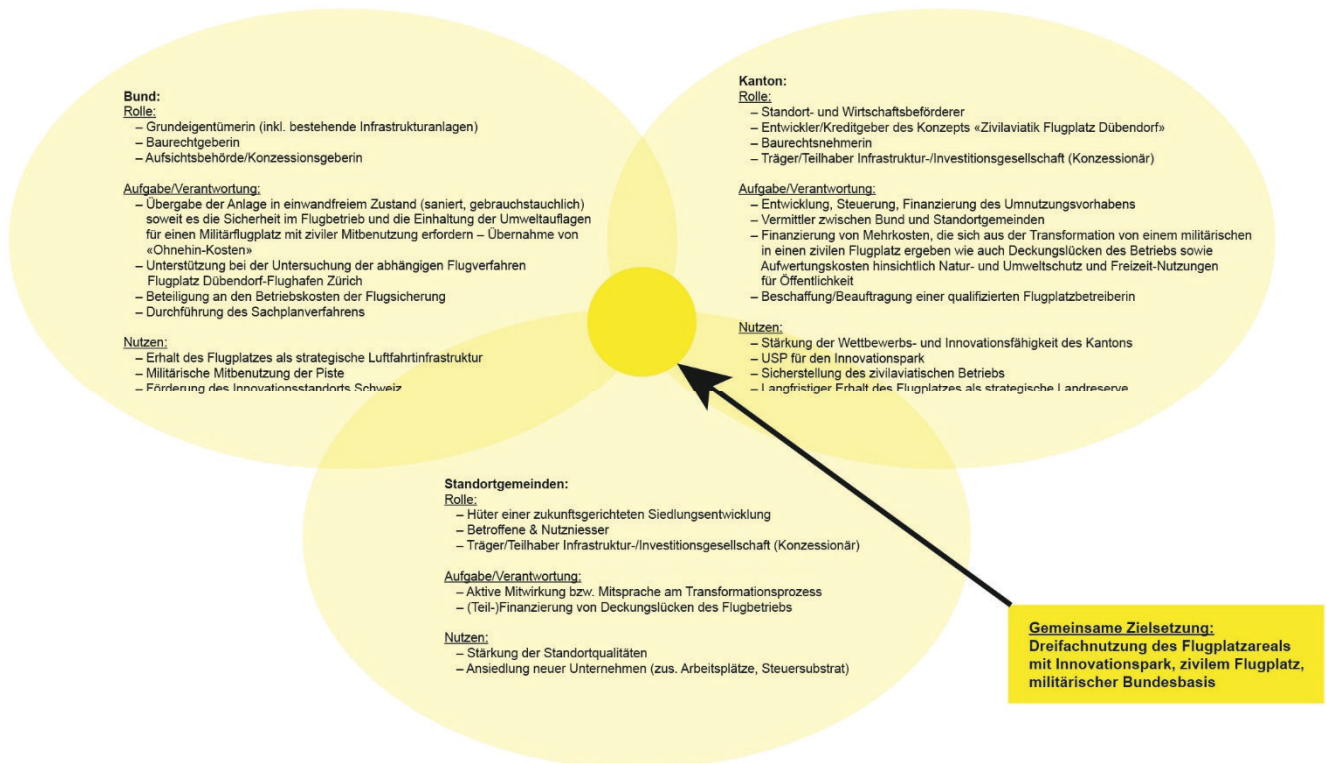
Bund:
Rolle:
– Grundeigentümerin (inkl. bestehende Infrastrukturanlagen)
– Baurechtgeberin
– Aufsichtsbehörde/Konzessionsgeberin

Aufgabe/Verantwortung:
– Übergabe der Anlage in einwandfreiem Zustand (saniert, gebrauchstauchlich) soweit es die Sicherheit im Flugbetrieb und die Einhaltung der Umweltauflagen für einen Militärflugplatz mit ziviler Mitbenutzung erfordern – Übernahme von «Ohnehin-Kosten»
– Unterstützung bei der Untersuchung der abhängigen Flugverfahren Flugplatz Dübendorf-Flughafen Zürich
– Beteiligung an den Betriebskosten der Flugsicherung
– Durchführung des Sachplanverfahrens

Nutzen:
– Erhalt des Flugplatzes als strategische Luftfahrtinfrastruktur
– Militärische Mitbenutzung der Piste
– Förderung des Innovationsstandorts Schweiz

Kanton:
Rolle:
– Standort- und Wirtschaftsbeförderer
– Entwickler/Kreditgeber des Konzepts «Zivilaviatik Flugplatz Dübendorf»
– Baurechtsnehmerin
– Träger/Teilhaber Infrastruktur-/Investitionsgesellschaft (Konzessionär)

Aufgabe/Verantwortung:
– Entwicklung, Steuerung, Finanzierung des Umnutzungsvorhabens
– Vermittler zwischen Bund und Standortgemeinden
– Finanzierung von Mehrkosten, die sich aus der Transformation von einem militärischen in einen zivilen Flugplatz ergeben wie auch Deckungslücken des Betriebs sowie Aufwertungskosten hinsichtlich Natur- und Umweltschutz und Freizeit-Nutzungen für Öffentlichkeit
– Beschaffung/Beauftragung einer qualifizierten Flugplatzbetreiberin

Nutzen:
– Stärkung der Wettbewerbs- und Innovationsfähigkeit des Kantons
– USP für den Innovationspark
– Sicherstellung des zivilaviatischen Betriebs
– Langfristiger Erhalt des Flugplatzes als strategische Landreserve

Standortgemeinden:
Rolle:
– Hüter einer zukunftsgerichteten Siedlungsentwicklung
– Betroffene & Nutzniesser
– Träger/Teilhaber Infrastruktur-/Investitionsgesellschaft (Konzessionär)

Aufgabe/Verantwortung:
– Aktive Mitwirkung bzw. Mitsprache am Transformationsprozess
– (Teil-)Finanzierung von Deckungslücken des Flugbetriebs

Nutzen:
– Stärkung der Standortqualitäten
– Ansiedlung neuer Unternehmen (zus. Arbeitsplätze, Steuersubstrat)

Gemeinsame Zielsetzung:
Dreifachnutzung des Flugplatzareals mit Innovationspark, zivilem Flugplatz, militärischer Bundesbasis